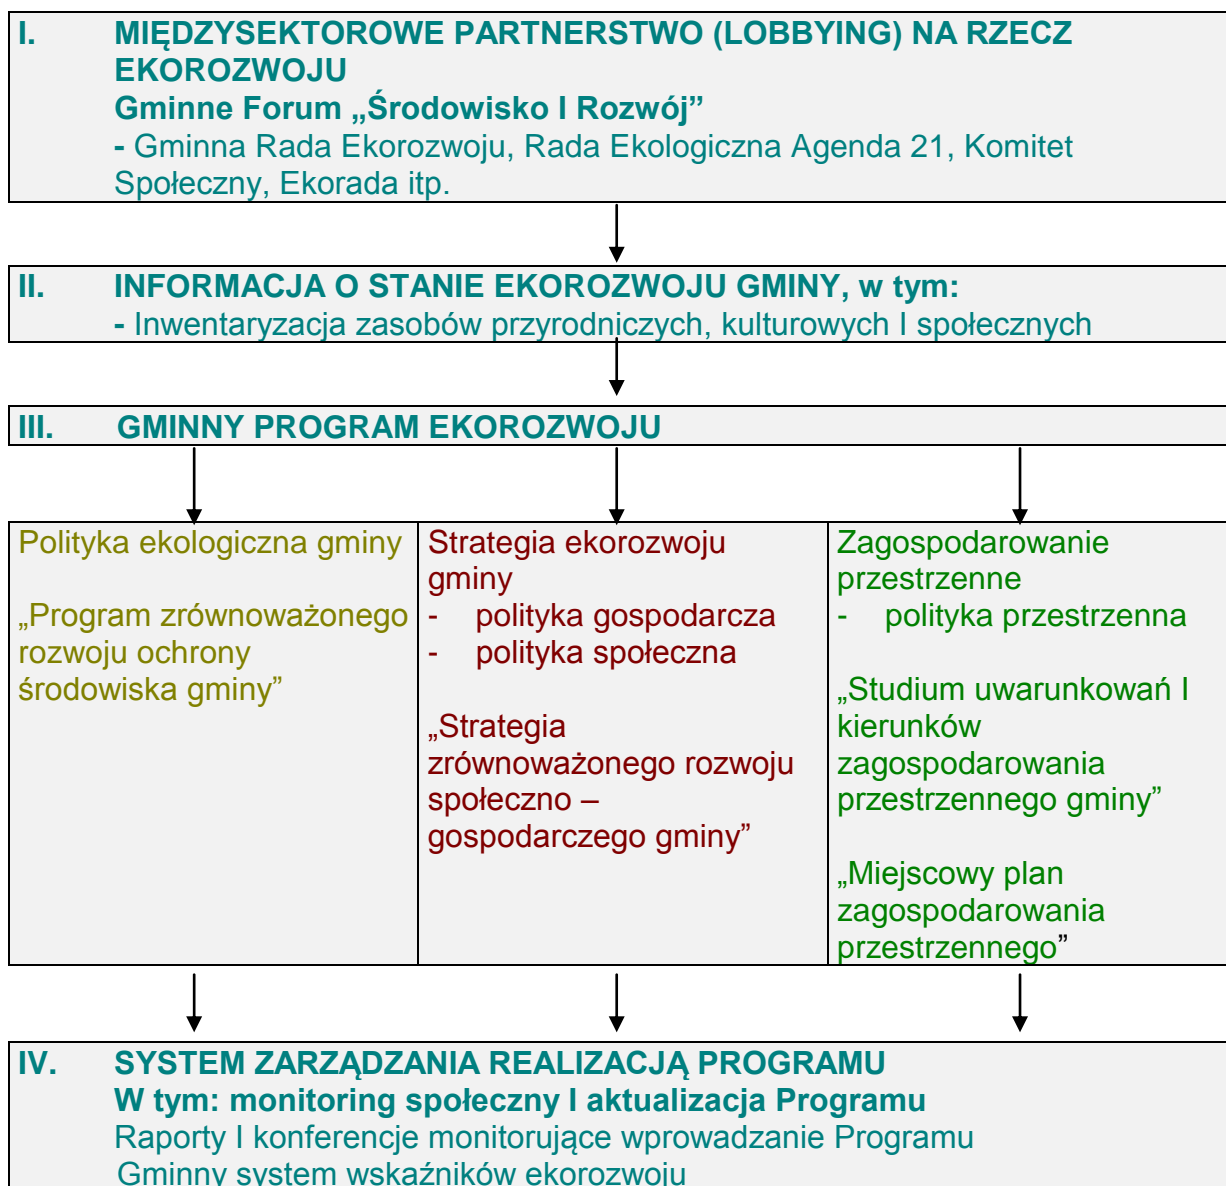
I. MIĘDZYSEKTOROWE PARTNERSTWO (LOBBYING) NA RZECZ EKOROZWOJU
Gminne Forum „Środowisko I Rozwój”
- Gminna Rada Ekorozwoju, Rada Ekologiczna Agenda 21, Komitet Społeczny, Ekorada itp.

II. INFORMACJA O STANIE EKOROZWOJU GMINY, w tym:
- Inwentaryzacja zasobów przyrodniczych, kulturowych I społecznych

III. GMINNY PROGRAM EKOROZWOJU

Polityka ekologiczna gminy

„Program zrównoważonego rozwoju ochrony środowiska gminy”

Strategia ekorozwoju gminy
- polityka gospodarcza
- polityka społeczna

„Strategia zrównoważonego rozwoju społeczno – gospodarczego gminy”

Zagospodarowanie przestrzenne
- polityka przestrzenna

„Studium uwarunkowań I kierunków zagospodarowania przestrzennego gminy”

„Miejscowy plan zagospodarowania przestrzennego”

IV. SYSTEM ZARZĄDZANIA REALIZACJĄ PROGRAMU
W tym: monitoring społeczny I aktualizacja Programu
Raporty I konferencje monitorujące wprowadzanie Programu
Gminny system wskaźników ekorozwoju